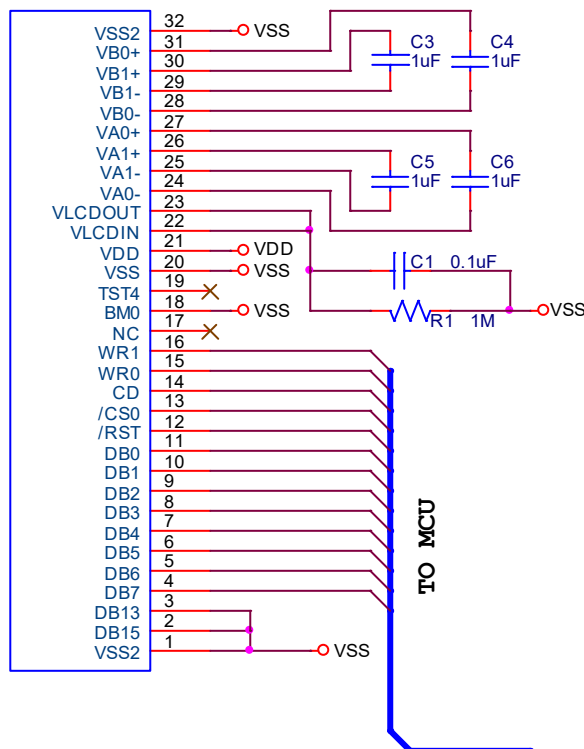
VSS2 32 VSS
VB0+ 31
VB1+ 30
VB1- 29
VB0- 28
VA0+ 27
VA1+ 26
VA1- 25
VA0- 24
VLCDOUT 23
VLCDIN 22
VDD 21 VDD
VSS 20 VSS
TST4 19
BM0 18 VSS
NC 17
16
WR1 15
WR0 14
CD 13
/CS0 12
/RST 11
DB0 10
DB1 9
DB2 8
DB3 7
DB4 6
DB5 5
DB6 4
DB7 3
DB13 2
DB15 1
VSS2 VSS

C3 1uF
C4 1uF
C5 1uF
C6 1uF
C1 0.1uF
R1 1M
VSS

TO MCU